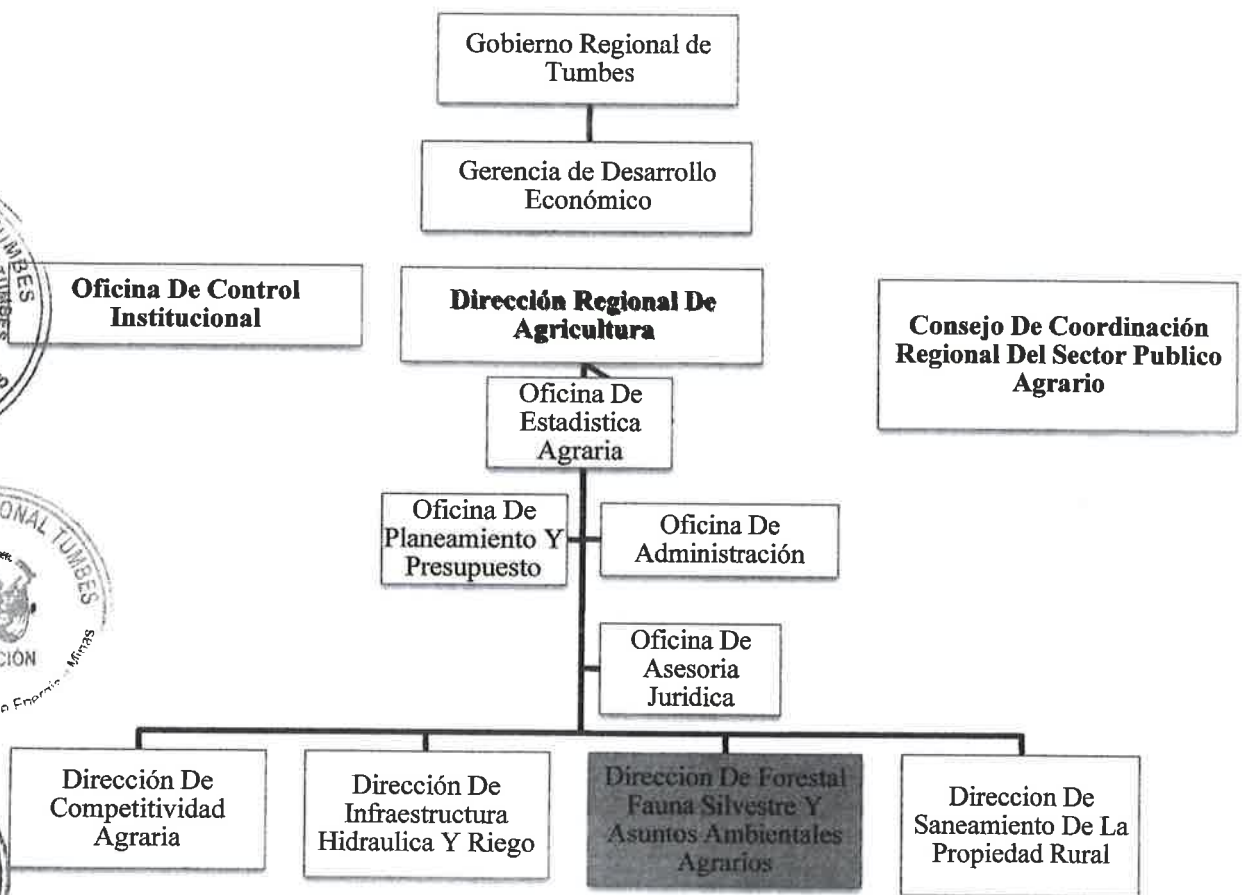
Gobierno Regional de Tumbes

Gerencia de Desarrollo Económico

Oficina De Control Institucional

Dirección Regional De Agricultura

Consejo De Coordinación Regional Del Sector Publico Agrario

Oficina De Estadistica Agraria

Oficina De Planeamiento Y Presupuesto

Oficina De Administración

Oficina De Asesoria Juridica

Dirección De Competitividad Agraria

Dirección De Infraestructura Hidraulica Y Riego

Direccion De Forestal Fauna Silvestre Y Asuntos Ambientales Agrarios

Direccion De Saneamiento De La Propiedad Rural

TUMBES

ONAL TUMBES

CIÓN

Energía y Minas